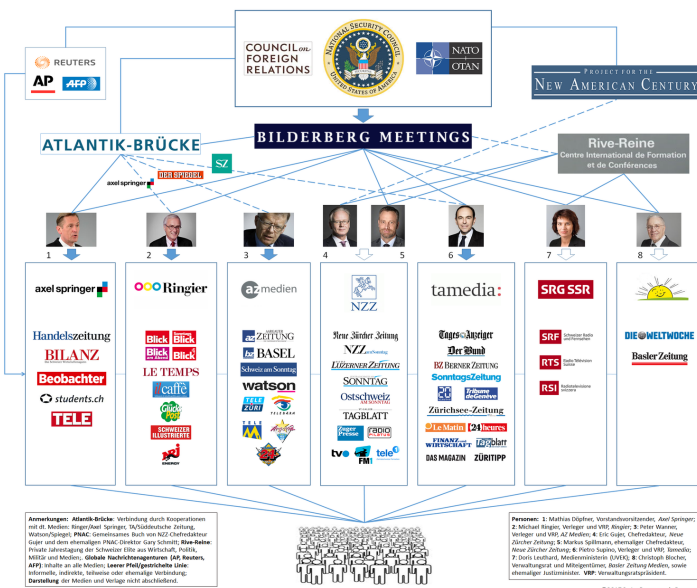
REUTERS
AP
AFP

COUNCIL on FOREIGN RELATIONS

NATIONAL SECURITY COUNCIL
UNITED STATES OF AMERICA

NATO OTAN

PROJECT FOR THE NEW AMERICAN CENTURY

ATLANTIK-BRÜCKE

BILDERBERG MEETINGS

SZ

axel springer

DER SPIEGEL

Rive-Reine
Centre International de Formation et de Conférences

1 2 3 4 5 6 7 8

axel springer

Handelszeitung
BILANZ
Beobachter
students.ch
TELE

Ringier

Blick
Blick am Abend
Blick
SonntagsBlick
LE TEMPS
L'illustré
caffè
Glückspost
SCHWEIZER ILLUSTRIERTE
ENERGY

az medien

az AARGAUER ZEITUNG
bz BASEL
Schweiz am Sonntag
watson
TELE ZÜRI
TELEBÄR
TELE M1
Argovia
Radio 24

NZZ

Neue Zürcher Zeitung
NZZ am Sonntag
LUZERNER ZEITUNG
SONNTAG
Ostschweiz am Sonntag
TAGBLATT
Zuger Presse
radio Pilatus
tvo
FM1
tele 1

tamedia:

Tages-Anzeiger
Der Bund
BZ BERNER ZEITUNG
SonntagsZeitung
20 minuten
Tribune de Genève
Zürichsee-Zeitung
Le Matin
24 heures
FINANZ und WIRTSCHAFT
Tagblatt
DAS MAGAZIN
ZÜRITIPP

SRG SSR

SRF Schweizer Radio und Fernsehen
RTS Radio Télévision Suisse
RSI Radiotelevisione svizzera

DIE WELTWOCHE
Basler Zeitung

Anmerkungen: Atlantik-Brücke: Verbindung durch Kooperationen mit dt. Medien: Ringier/Axel Springer, TA/Süddeutsche Zeitung, Watson/Spiegel; PNAC: Gemeinsames Buch von NZZ-Chefredakteur Gujer und dem ehemaligen PNAC-Direktor Gary Schmitt; Rive-Reine: Private Jahrestagung der Schweizer Elite aus Wirtschaft, Politik, Militär und Medien; Globale Nachrichtenagenturen (AP, Reuters, AFP): Inhalte an alle Medien; Leerer Pfeil/gestrichelte Linie: Informelle, indirekte, teilweise oder ehemalige Verbindung; Darstellung der Medien und Verlage nicht abschließend.

Personen: 1: Mathias Döpfner, Vorstandsvorsitzender, Axel Springer; 2: Michael Ringier, Verleger und VRP, Ringier; 3: Peter Wanner, Verleger und VRP, AZ Medien; 4: Eric Gujer, Chefredakteur, Neue Zürcher Zeitung; 5: Markus Spillmann, ehemaliger Chefredakteur, Neue Zürcher Zeitung; 6: Pietro Supino, Verleger und VRP, Tamedia; 7: Doris Leuthard, Medienministerin (UVEK); 8: Christoph Blocher, Verwaltungsrat und Mitteigentümer, Basler Zeitung Medien, sowie ehemaliger Justizminister. VRP: Verwaltungsratspräsident.